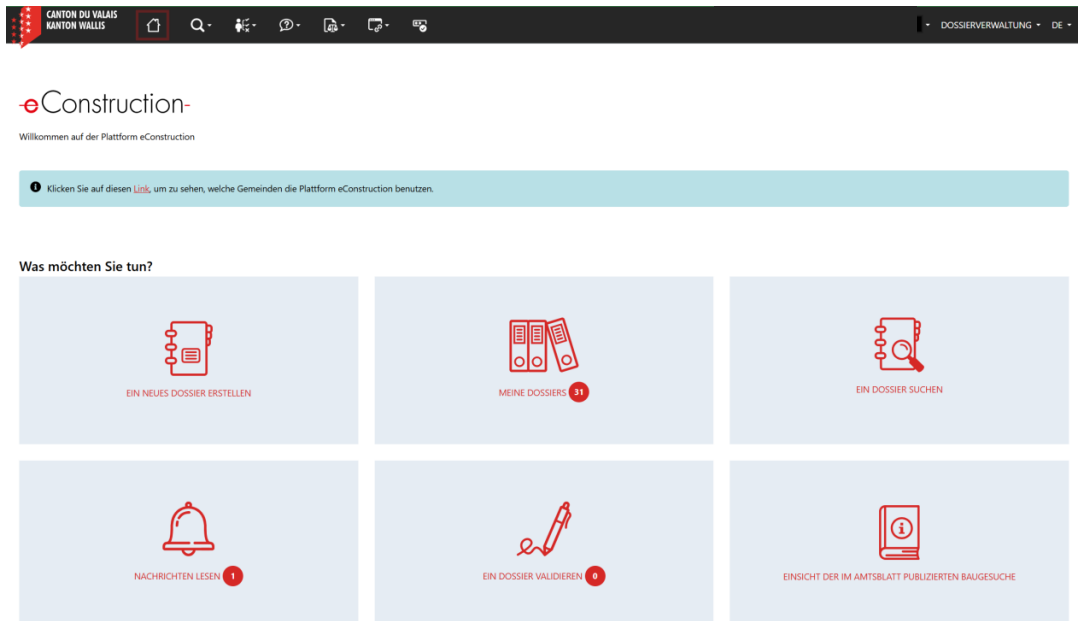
CANTON DU VALAIS
KANTON WALLIS

DOSSIERVERWALTUNG DE

-eConstruction-

Willkommen auf der Plattform eConstruction

Klicken Sie auf diesen Link, um zu sehen, welche Gemeinden die Plattform eConstruction benutzen.

Was möchten Sie tun?

EIN NEUES DOSSIER ERSTELLEN

MEINE DOSSIERS 31

EIN DOSSIER SUCHEN

NACHRICHTEN LESEN 1

EIN DOSSIER VALIDIEREN 0

EINSICHT DER IM AMTSBLATT PUBLIZIERTEN BAUGESUCHE